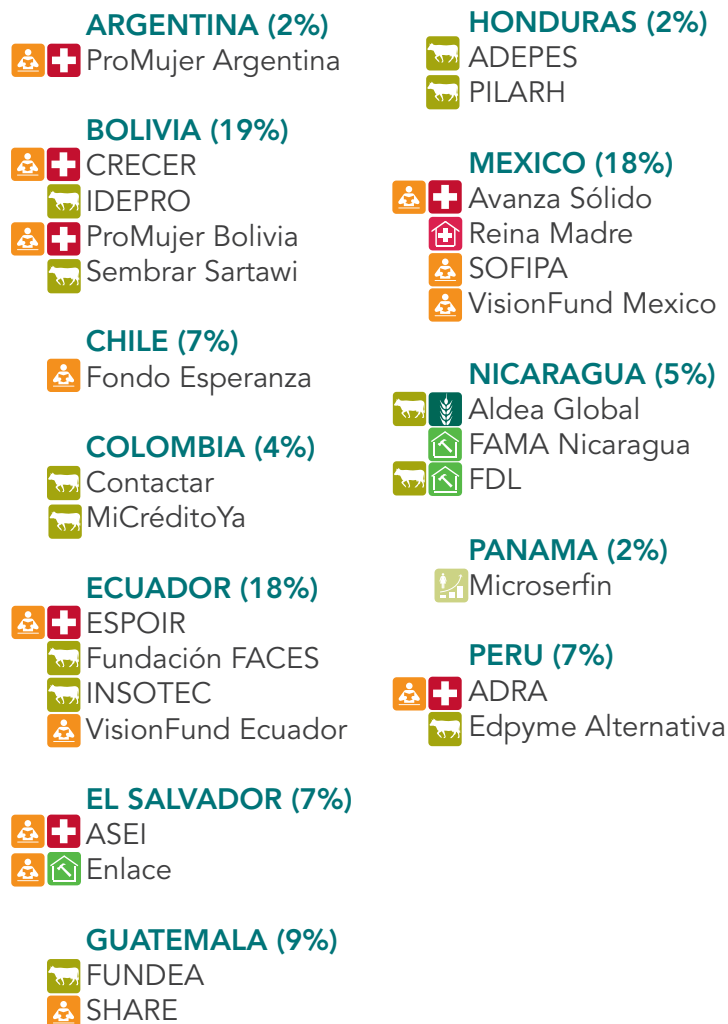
ARGENTINA (2%)
ProMujer Argentina

BOLIVIA (19%)
CRECER
IDEPRO
ProMujer Bolivia
Sembrar Sartawi

CHILE (7%)
Fondo Esperanza

COLOMBIA (4%)
Contactar
MiCréditoYa

ECUADOR (18%)
ESPOIR
Fundación FACES
INSOTEC
VisionFund Ecuador

EL SALVADOR (7%)
ASEI
Enlace

GUATEMALA (9%)
FUNDEA
SHARE

HONDURAS (2%)
ADEPES
PILARH

MEXICO (18%)
Avanza Sólido
Reina Madre
SOFIPA
VisionFund Mexico

NICARAGUA (5%)
Aldea Global
FAMA Nicaragua
FDL

PANAMA (2%)
Microserfin

PERU (7%)
ADRA
Edpyme Alternativa